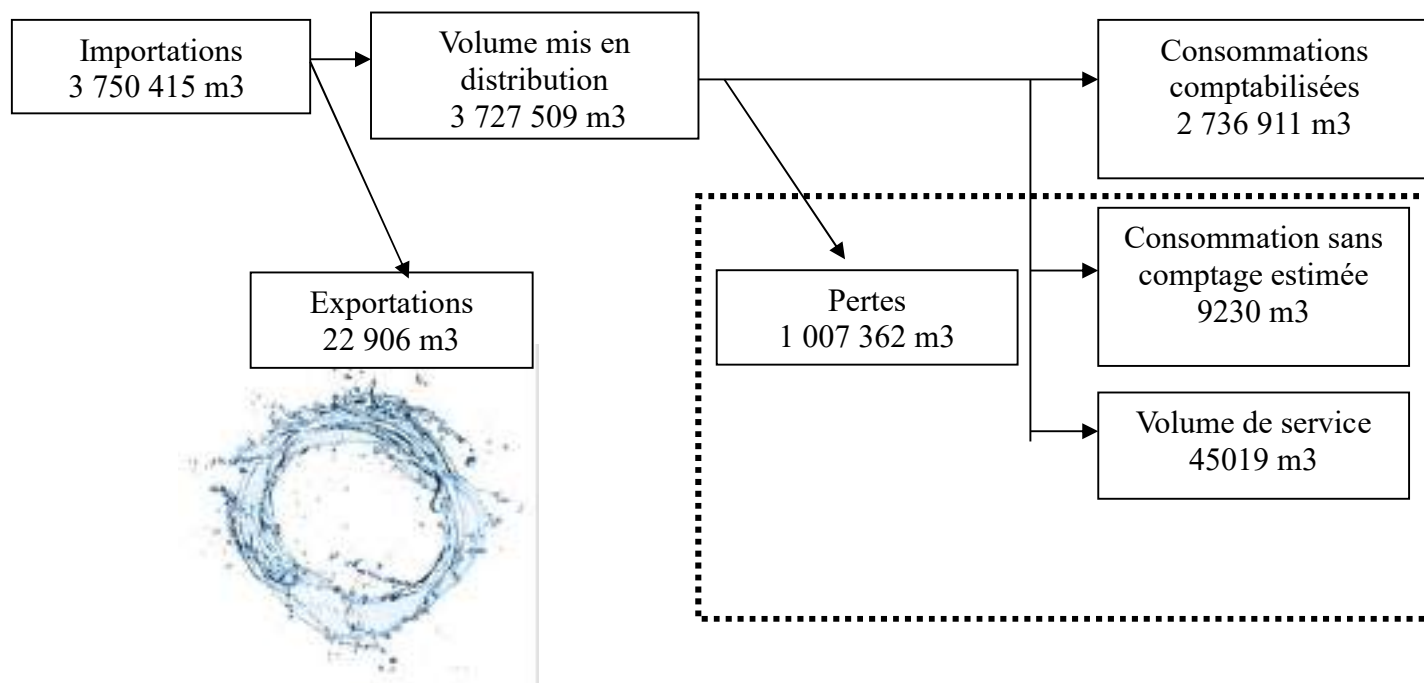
Importations
3 750 415 m3

Volume mis en distribution
3 727 509 m3

Consommations comptabilisées
2 736 911 m3

Exportations
22 906 m3

Pertes
1 007 362 m3

Consommation sans comptage estimée
9230 m3

Volume de service
45019 m3